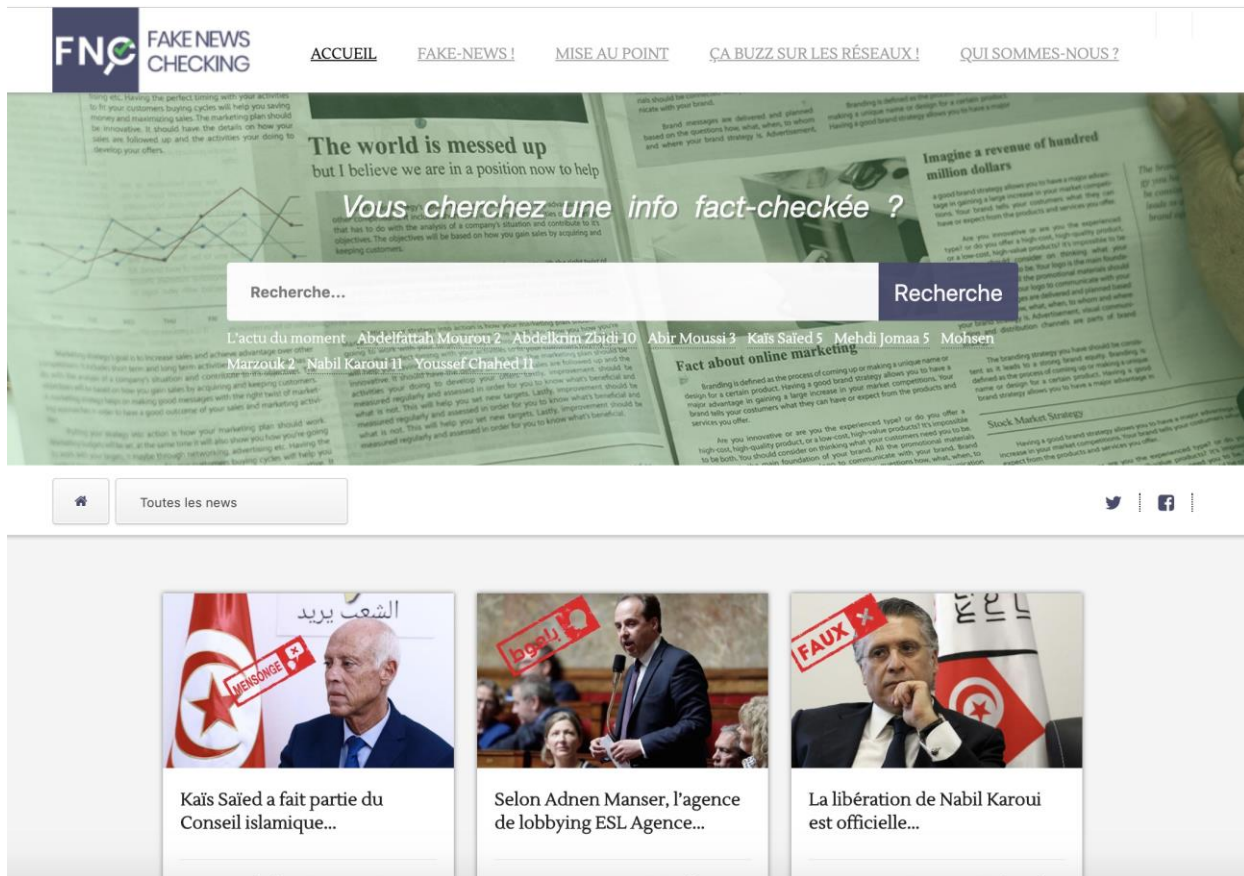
FNC FAKE NEWS CHECKING

ACCUEIL FAKE-NEWS ! MISE AU POINT ÇA BUZZ SUR LES RÉSEAUX ! QUI SOMMES-NOUS ?

Vous cherchez une info fact-checkée ?

Recherche...

Recherche

L'actu du moment Abdelfattah Mourou 2 Abdelkrim Zbidi 10 Abir Moussi 3 Kaïs Saïed 5 Mehdi Jomaa 5 Mohsen Marzouk 2 Nabil Karoui 11 Youssef Chahed 11

Toutes les news

الشعب يريد

MENSONGE

Kaïs Saïed a fait partie du Conseil islamique...

باطل

Selon Adnen Manser, l'agence de lobbying ESL Agence...

FAUX

La libération de Nabil Karoui est officielle...